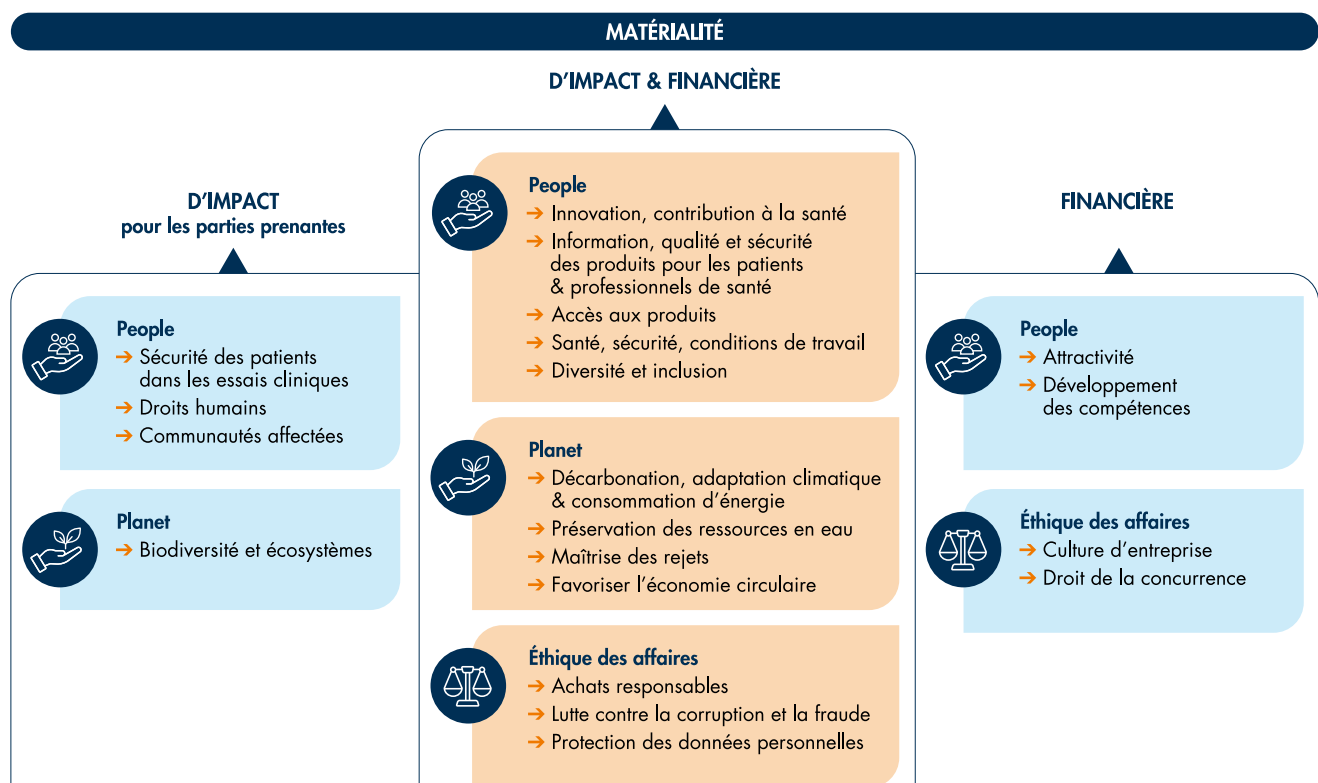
MATÉRIALITÉ

D'IMPACT & FINANCIÈRE

People
➔ Innovation, contribution à la santé
➔ Information, qualité et sécurité des produits pour les patients & professionnels de santé
➔ Accès aux produits
➔ Santé, sécurité, conditions de travail
➔ Diversité et inclusion

Planet
➔ Décarbonation, adaptation climatique & consommation d'énergie
➔ Préservation des ressources en eau
➔ Maîtrise des rejets
➔ Favoriser l'économie circulaire

Éthique des affaires
➔ Achats responsables
➔ Lutte contre la corruption et la fraude
➔ Protection des données personnelles

D'IMPACT
pour les parties prenantes

People
➔ Sécurité des patients dans les essais cliniques
➔ Droits humains
➔ Communautés affectées

Planet
➔ Biodiversité et écosystèmes

FINANCIÈRE

People
➔ Attractivité
➔ Développement des compétences

Éthique des affaires
➔ Culture d'entreprise
➔ Droit de la concurrence